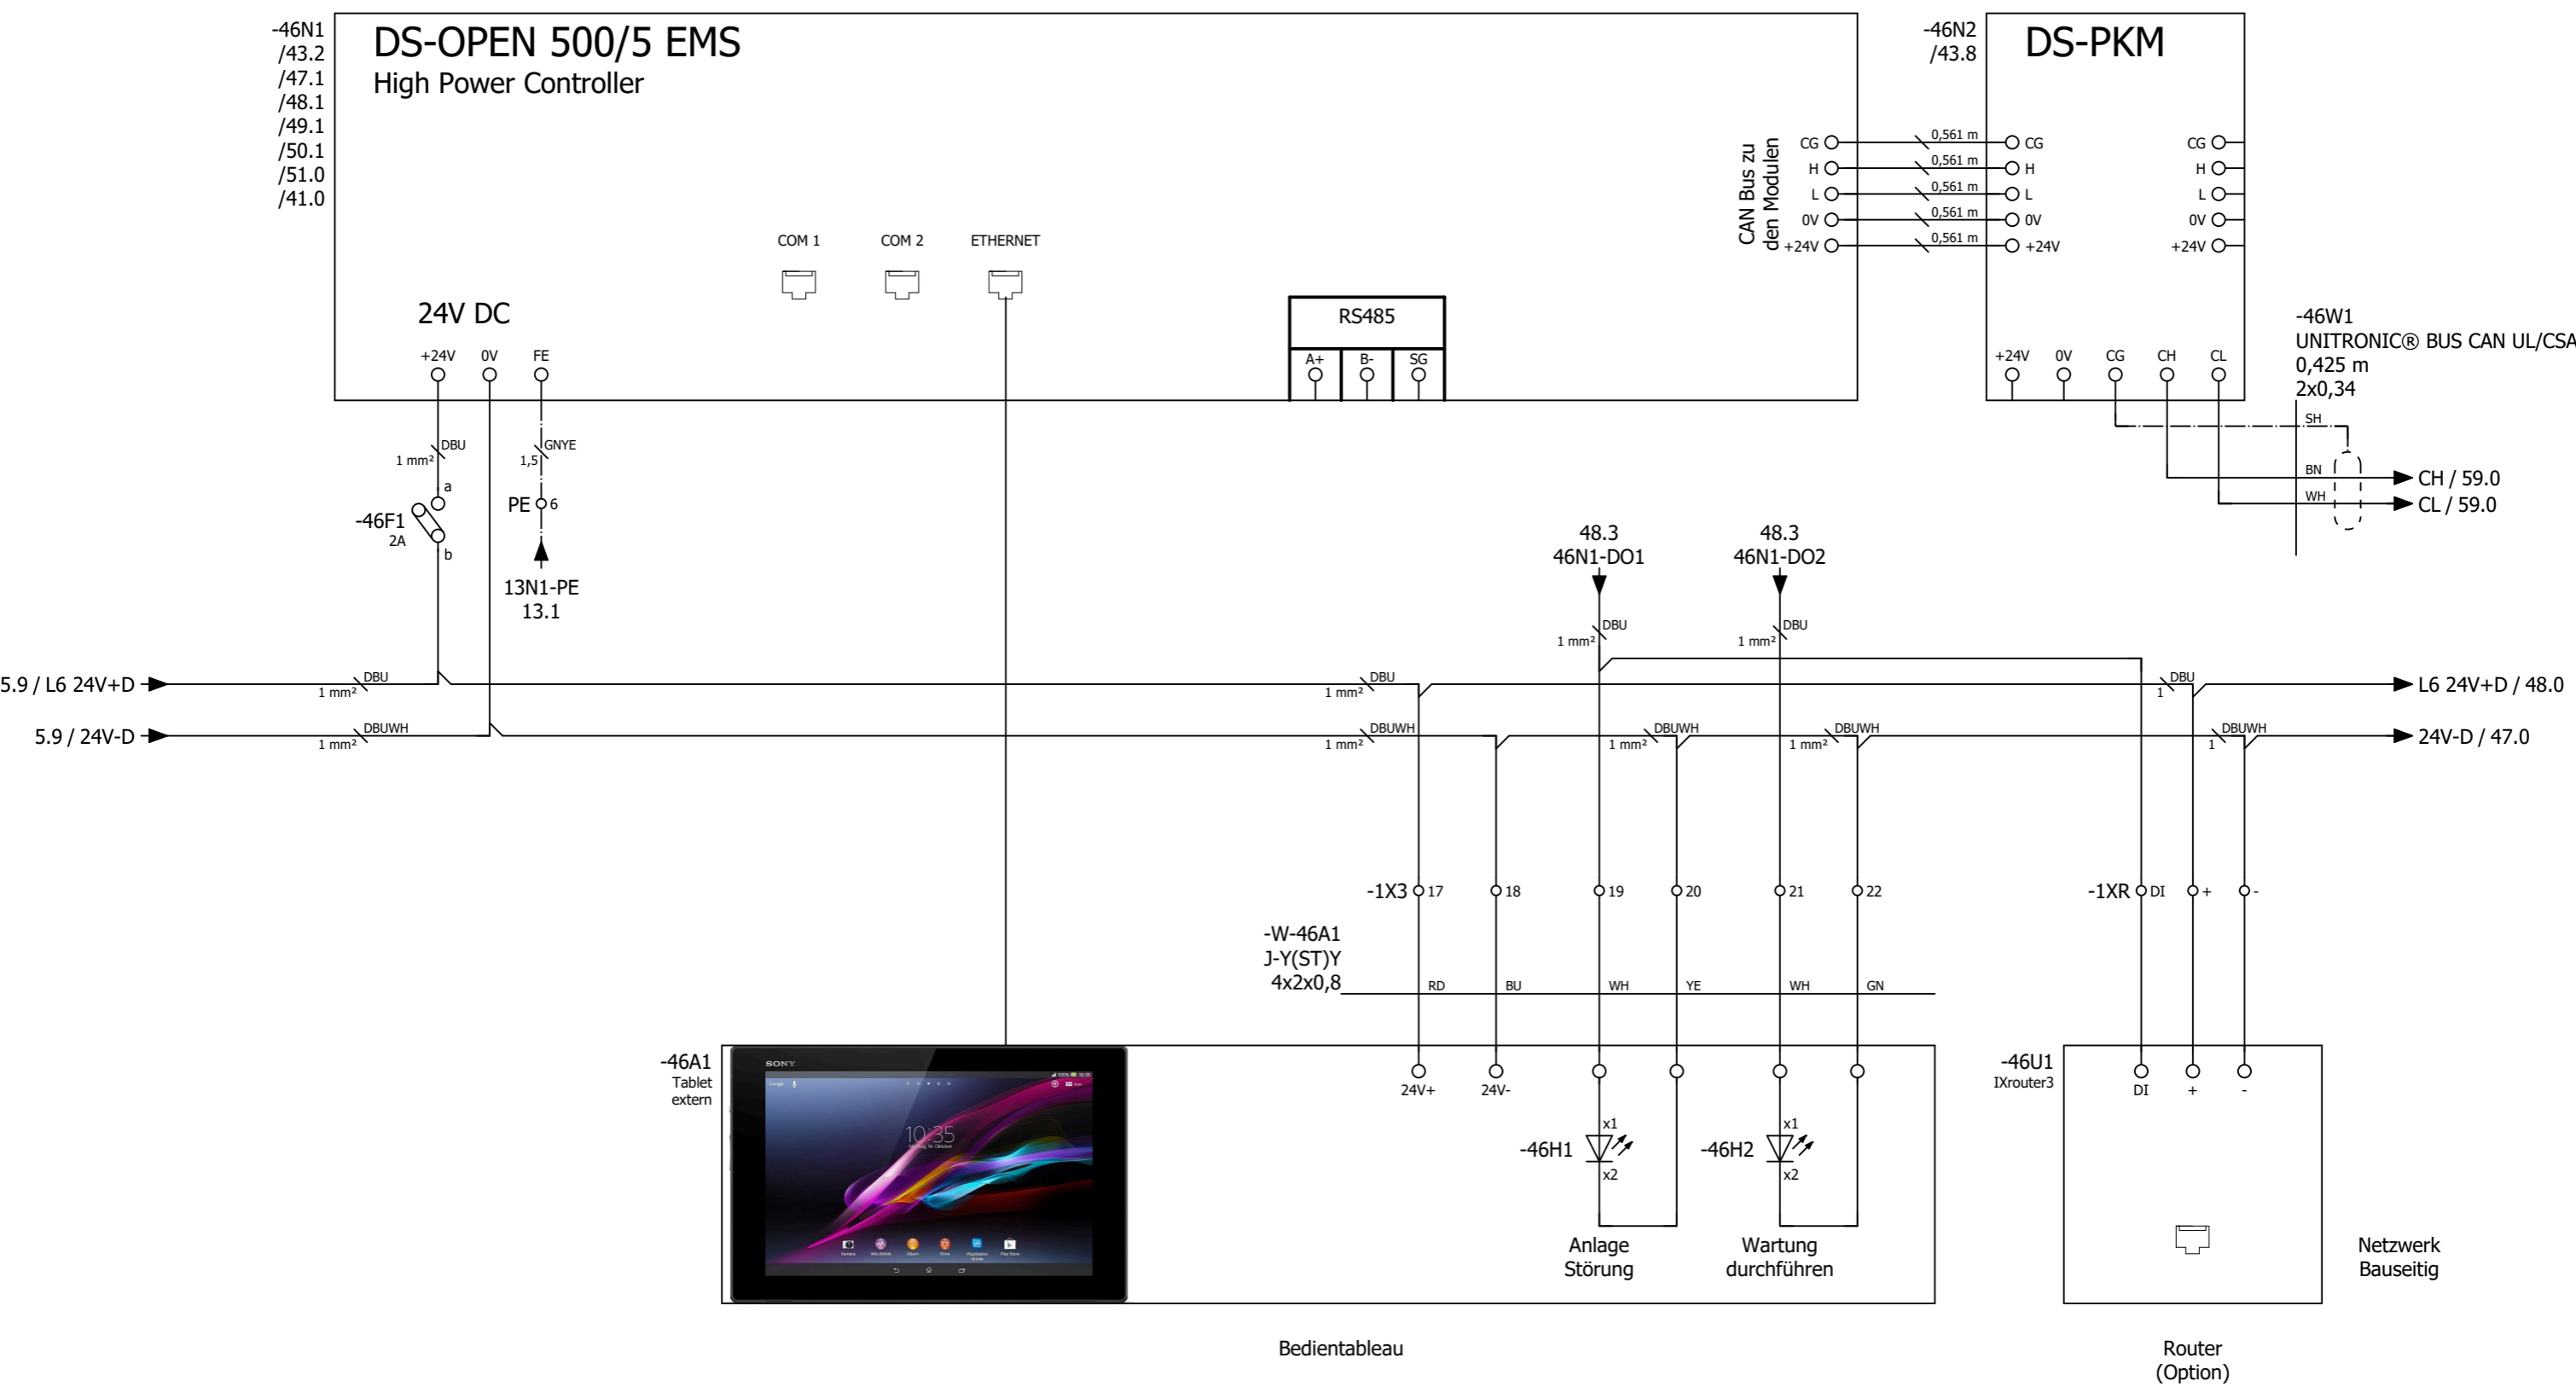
-46N1
/43.2
/47.1
/48.1
/49.1
/50.1
/51.0
/41.0

DS-OPEN 500/5 EMS
High Power Controller

-46N2
/43.8

DS-PKM

CAN Bus zu den Modulen

CG
H
L
0V
+24V

0,561 m
0,561 m
0,561 m
0,561 m
0,561 m

CG
H
L
0V
+24V

CG
H
L
0V
+24V

COM 1
COM 2
ETHERNET

24V DC
+24V
0V
FE

RS485
A+
B-
SG

+24V
0V
CG
CH
CL

-46W1
UNITRONIC® BUS CAN UL/CSA
0,425 m
2x0,34

SH
BN
WH
CH / 59.0
CL / 59.0

DBU
1 mm²
a
-46F1
2A
b

GNYE
1,5
PE 6
13N1-PE
13.1

48.3
46N1-DO1
48.3
46N1-DO2

DBU
1 mm²
DBU
1 mm²

5.9 / L6 24V+D
1 mm² DBU
1 mm² DBU
1 DBU
L6 24V+D / 48.0

5.9 / 24V-D
1 mm² DBUWH
1 mm² DBUWH
1 mm² DBUWH
1 mm² DBUWH
1 DBUWH
24V-D / 47.0

-1X3 17
18
19
20
21
22

-1XR DI
+
-

-W-46A1
J-Y(ST)Y
4x2x0,8
RD
BU
WH
YE
WH
GN

-46A1
Tablet
extern

SONY
10:35

24V+
24V-

x1
-46H1
x2
x1
-46H2
x2

Anlage
Störung

Wartung
durchführen

-46U1
IXrouter3
DI
+
-

Netzwerk
Bauseitig

Bedientableau

Router
(Option)